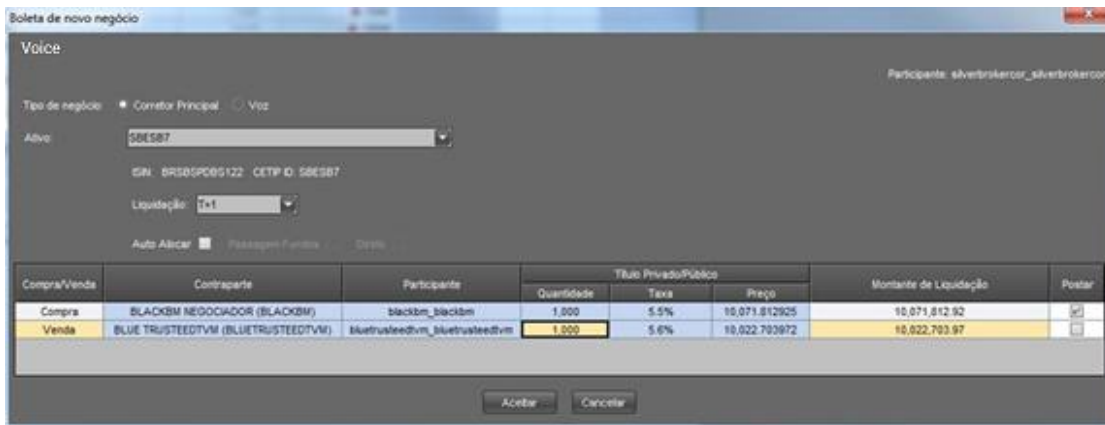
Boleta de novo negócio

Voice

Participante: silverbrokercor_silverbrokercor

Tipo de negócio: Corretor Principal Voz

Ativo: SBESB7

ISIN: BRSBSPDBS122 CETIP ID: SBESB7

Liquidação: T+1

Auto Alocar Passagem Fundos Direto

| Compra/Venda | Contraparte | Participante | Título Privado/Público Quantidade | Taxa | Preço | Montante de Liquidação | Postar |
|---|---|---|---|---|---|---|---|
| Compra | BLACKBM NEGOCIADOR (BLACKBM) | blackbm_blackbm | 1,000 | 5.5% | 10,071.812925 | 10,071,812.92 | ☑ |
| Venda | BLUE TRUSTEEDTVM (BLUETRUSTEEDTVM) | bluetrusteedtvm_bluetrusteedtvm | 1,000 | 5.6% | 10,022.703972 | 10,022,703.97 | ☐ |

Aceitar Cancelar